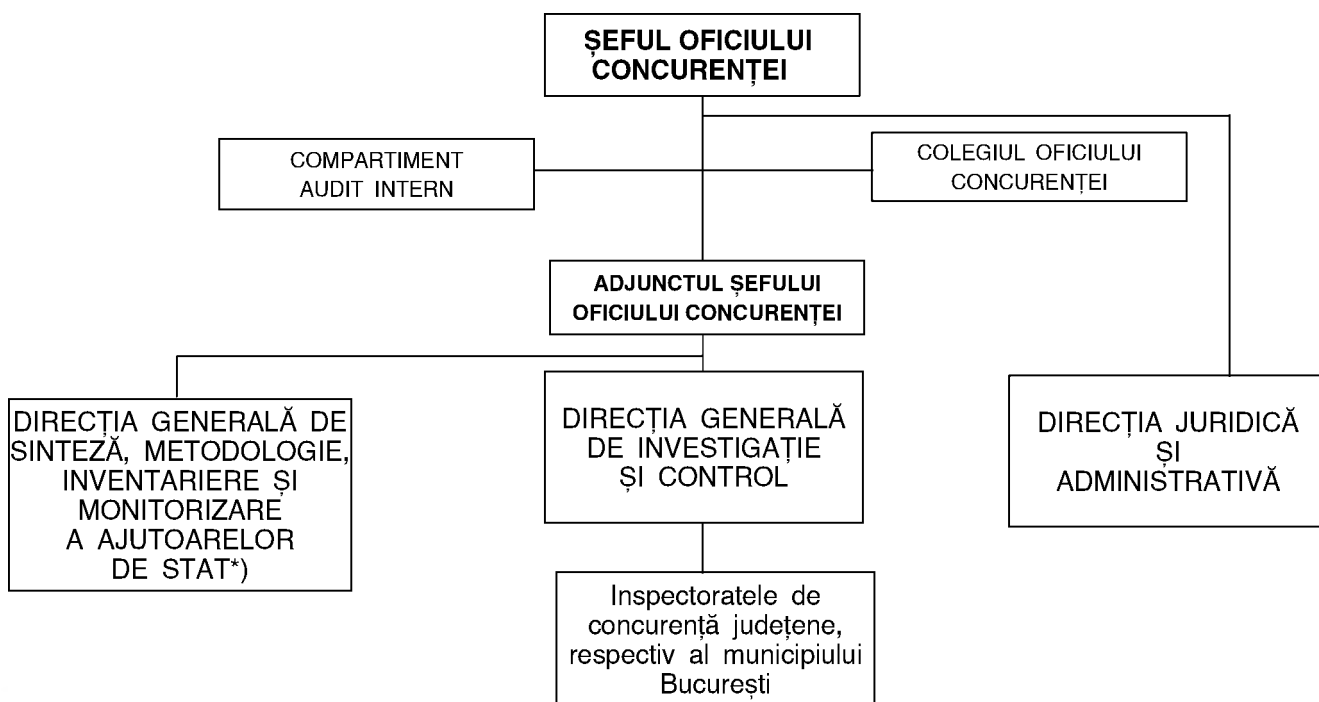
ȘEFUL OFICIULUI CONCURENȚEI

COMPARTIMENT AUDIT INTERN

COLEGIUL OFICIULUI CONCURENȚEI

ADJUNCTUL ȘEFULUI OFICIULUI CONCURENȚEI

DIRECȚIA GENERALĂ DE SINTEZĂ, METODOLOGIE, INVENTARIERE ȘI MONITORIZARE A AJUTOARELOR DE STAT*)

DIRECȚIA GENERALĂ DE INVESTIGAȚIE ȘI CONTROL

DIRECȚIA JURIDICĂ ȘI ADMINISTRATIVĂ

Inspectoratele de concurență județene, respectiv al municipiului București